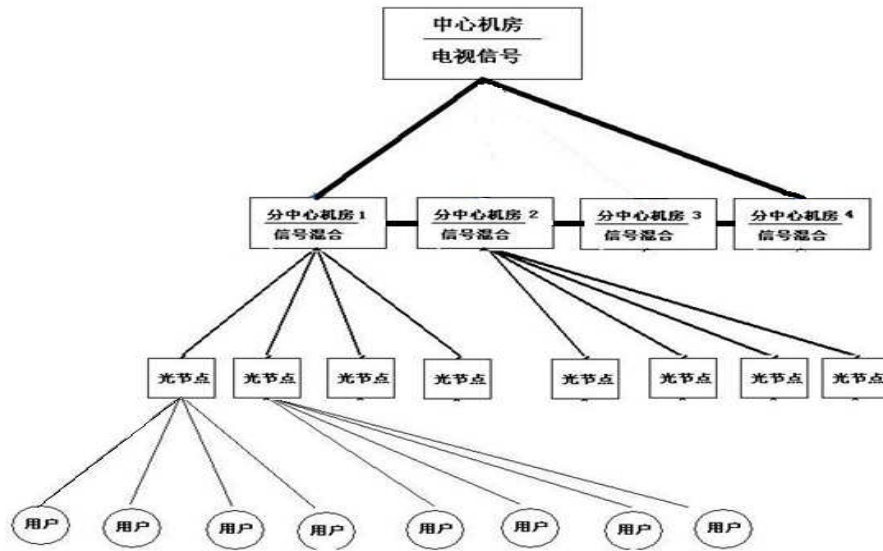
中心机房
电视信号

分中心机房 1
信号混合

分中心机房 2
信号混合

分中心机房 3
信号混合

分中心机房 4
信号混合

光节点
光节点
光节点
光节点
光节点
光节点
光节点
光节点

用户
用户
用户
用户
用户
用户
用户
用户